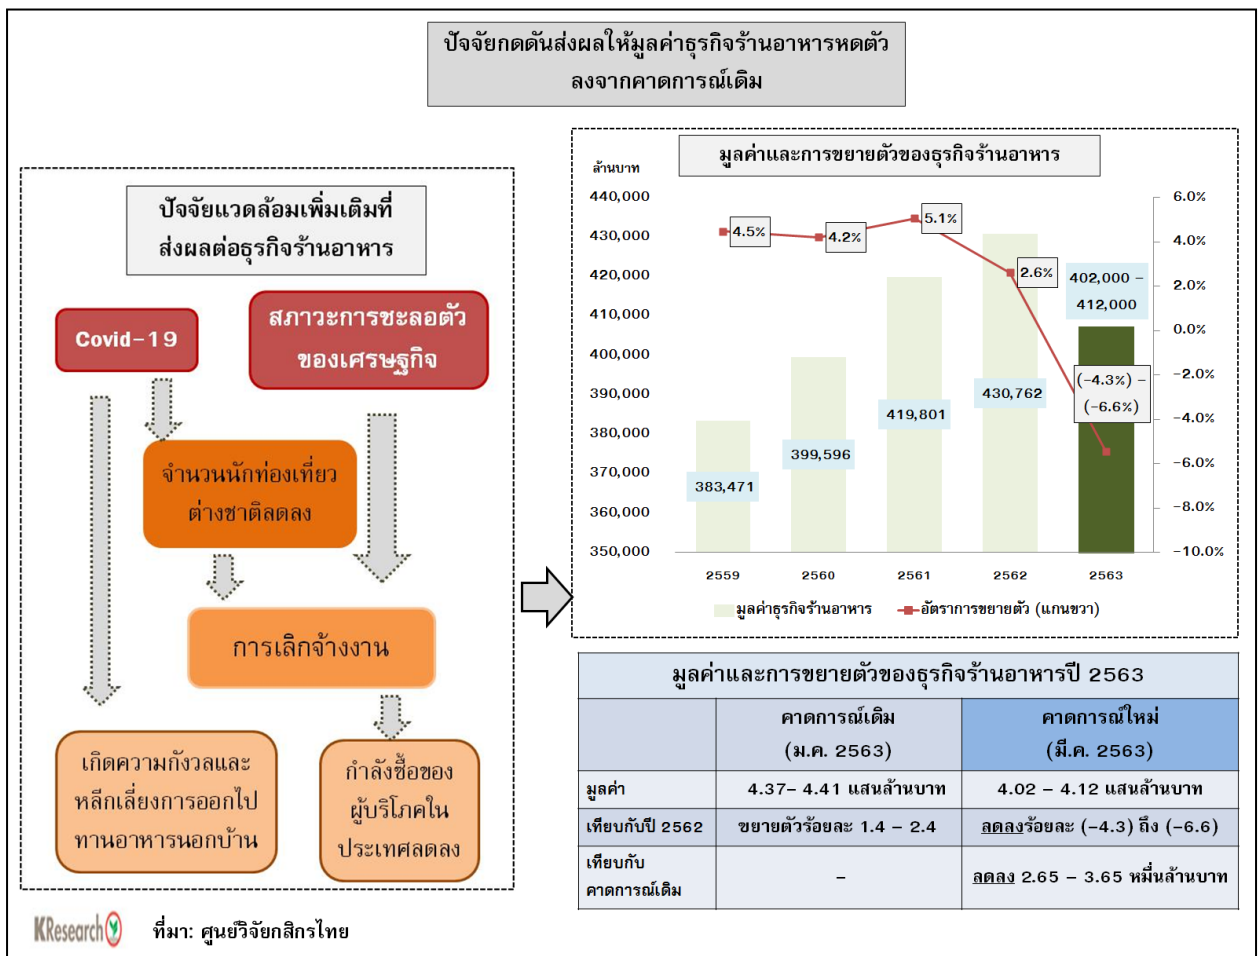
ปัจจัยกดดันส่งผลให้มูลค่าธุรกิจร้านอาหารหดตัวลงจากคาดการณ์เดิม

ปัจจัยแวดล้อมเพิ่มเติมที่ส่งผลต่อธุรกิจร้านอาหาร

Covid-19

สภาวะการชะลอตัวของเศรษฐกิจ

จำนวนนักท่องเที่ยวต่างชาติลดลง

การเลิกจ้างงาน

เกิดความกังวลและหลีกเลี่ยงการออกไปทานอาหารนอกบ้าน

กำลังซื้อของผู้บริโภคในประเทศลดลง

มูลค่าและการขยายตัวของธุรกิจร้านอาหาร

ล้านบาท

440,000
430,000
420,000
410,000
400,000
390,000
380,000
370,000
360,000
350,000

6.0%
4.0%
2.0%
0.0%
-2.0%
-4.0%
-6.0%
-8.0%
-10.0%

4.5%
4.2%
5.1%
2.6%
402,000 - 412,000
(-4.3%) - (-6.6%)
383,471
399,596
419,801
430,762

2559
2560
2561
2562
2563

มูลค่าธุรกิจร้านอาหาร
อัตราการขยายตัว (แกนขวา)

| มูลค่าและการขยายตัวของธุรกิจร้านอาหารปี 2563 | | |
|---|---|---|
| | คาดการณ์เดิม (ม.ค. 2563) | คาดการณ์ใหม่ (มี.ค. 2563) |
| มูลค่า | 4.37- 4.41 แสนล้านบาท | 4.02 - 4.12 แสนล้านบาท |
| เทียบกับปี 2562 | ขยายตัวร้อยละ 1.4 - 2.4 | ลดลงร้อยละ (-4.3) ถึง (-6.6) |
| เทียบกับคาดการณ์เดิม | - | ลดลง 2.65 - 3.65 หมื่นล้านบาท |

KResearch

ที่มา: ศูนย์วิจัยกสิกรไทย